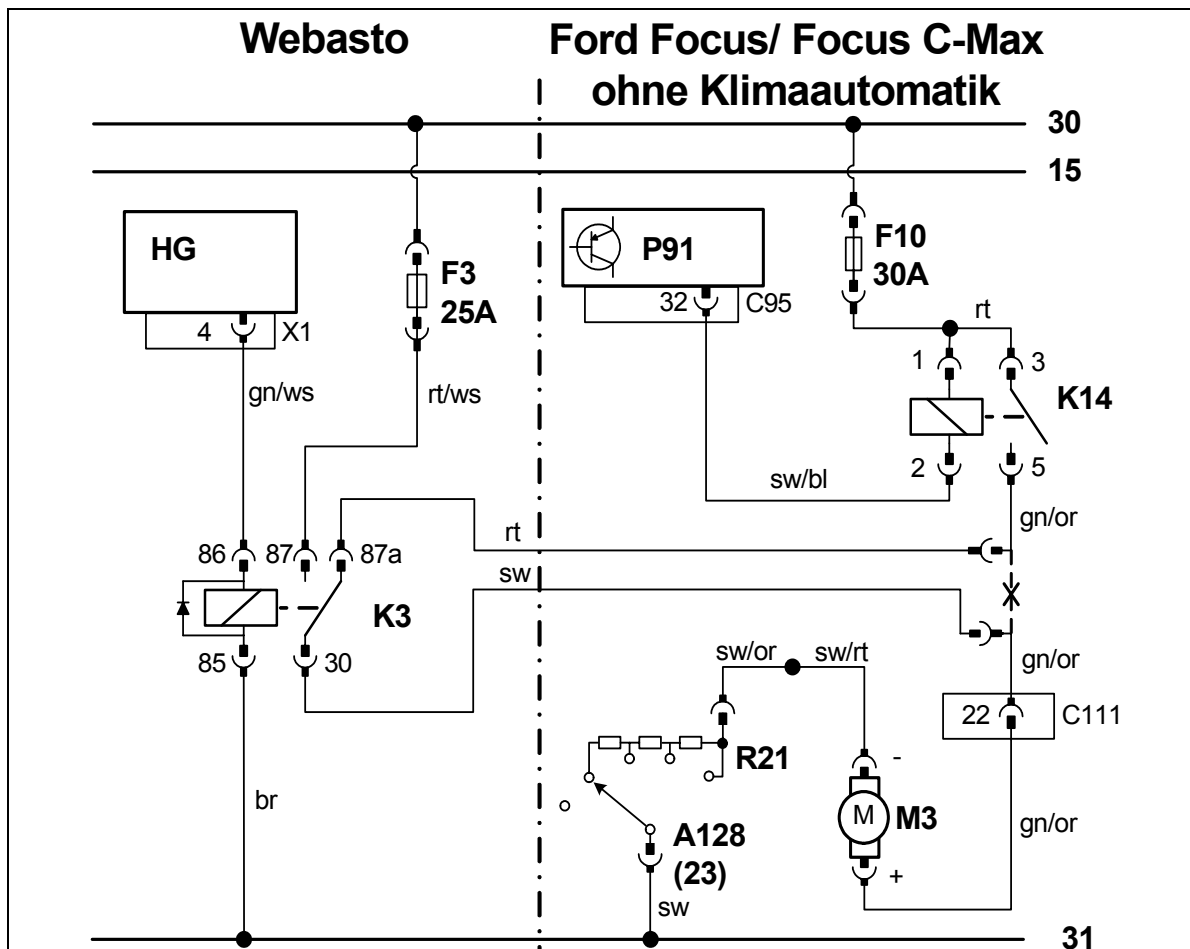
Webasto

Ford Focus/ Focus C-Max
ohne Klimaautomatik

30
15
31

HG
4
X1
gn/ws

F3
25A
rt/ws

P91
32
C95

F10
30A
rt

1
3
K14
2
5
sw/bl

86
87
87a
K3
85
30
rt
sw
br

gn/or
gn/or
22
C111
gn/or

sw/or
sw/rt
R21
-
M
M3
+
A128
(23)
sw